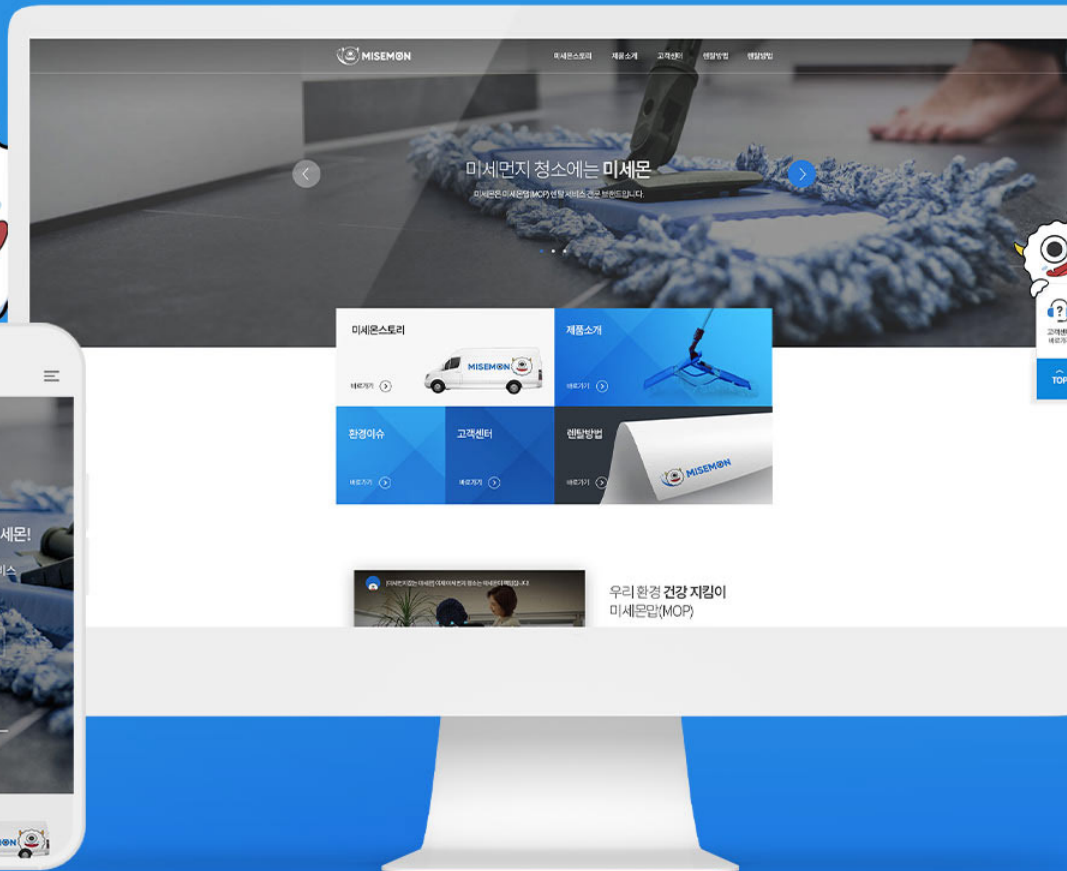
MISEMON

미세몬스토리 제품소개 고객센터 렌탈방법 렌탈방법

미세먼지 청소에는 미세몬

미세몬은 미세몬맙(MOP) 렌탈 서비스 전문 브랜드입니다.

미세몬스토리

MISEMON

바로가기

제품소개

바로가기

환경이슈

바로가기

고객센터

바로가기

렌탈방법

바로가기

MISEMON

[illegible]

우리 환경 건강 지킴이
미세몬맙(MOP)

TOP

세몬!

비스

MISEMON